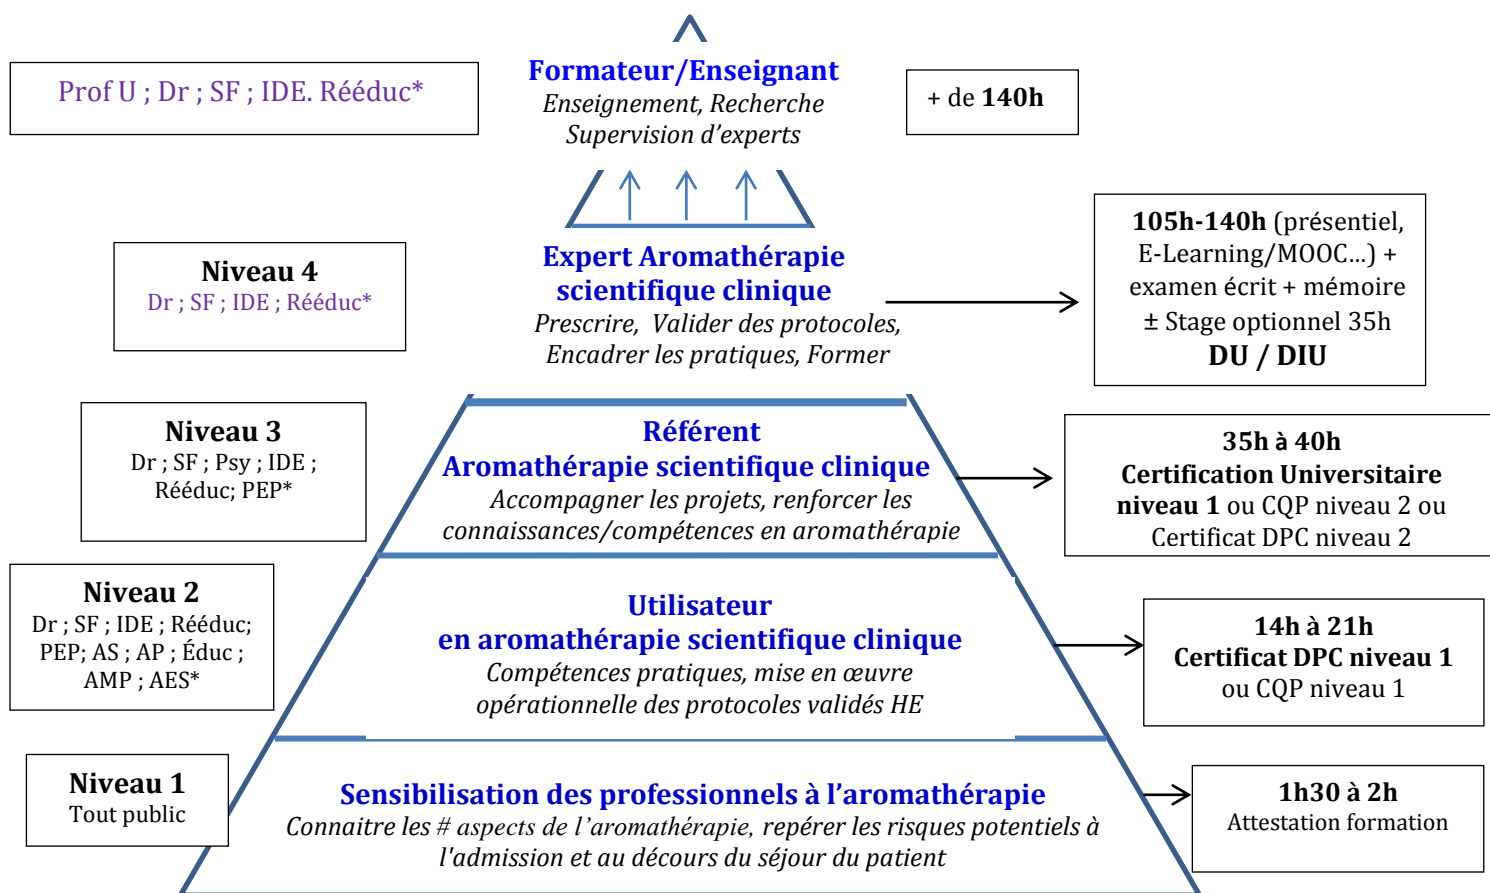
Prof U ; Dr ; SF ; IDE. Rééduc*

Formateur/Enseignant
Enseignement, Recherche
Supervision d'experts

+ de 140h

Niveau 4
Dr ; SF ; IDE ; Rééduc*

Expert Aromathérapie scientifique clinique
Prescrire, Valider des protocoles, Encadrer les pratiques, Former

105h-140h (présentiel, E-Learning/MOOC...) + examen écrit + mémoire ± Stage optionnel 35h
DU / DIU

Niveau 3
Dr ; SF ; Psy ; IDE ; Rééduc; PEP*

Référent
Aromathérapie scientifique clinique
Accompagner les projets, renforcer les connaissances/compétences en aromathérapie

35h à 40h
Certification Universitaire niveau 1 ou CQP niveau 2 ou Certificat DPC niveau 2

Niveau 2
Dr ; SF ; IDE ; Rééduc; PEP; AS ; AP ; Éduc ; AMP ; AES*

Utilisateur
en aromathérapie scientifique clinique
Compétences pratiques, mise en œuvre opérationnelle des protocoles validés HE

14h à 21h
Certificat DPC niveau 1 ou CQP niveau 1

Niveau 1
Tout public

Sensibilisation des professionnels à l'aromathérapie
Connaitre les # aspects de l'aromathérapie, repérer les risques potentiels à l'admission et au décours du séjour du patient

1h30 à 2h
Attestation formation